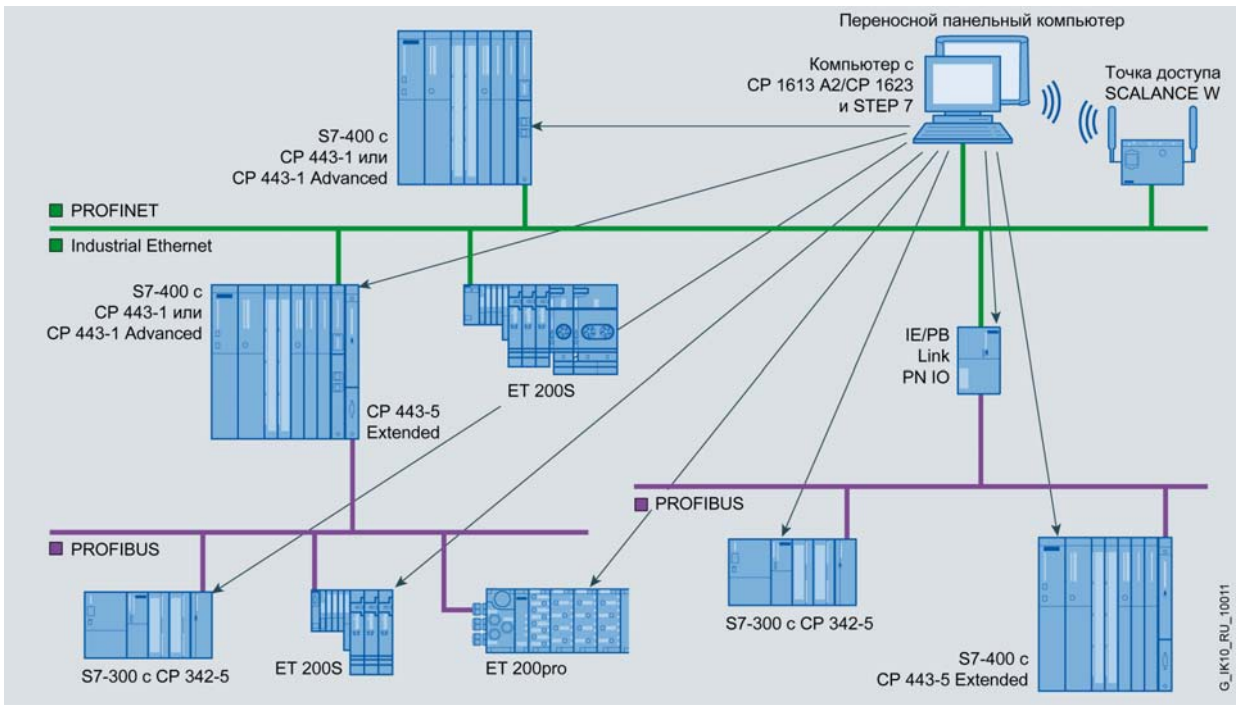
Переносной панельный компьютер

Компьютер с CP 1613 A2/CP 1623 и STEP 7

Точка доступа SCALANCE W

S7-400 с CP 443-1 или CP 443-1 Advanced

PROFINET

Industrial Ethernet

S7-400 с CP 443-1 или CP 443-1 Advanced

ET 200S

IE/PB Link PN IO

CP 443-5 Extended

PROFIBUS

PROFIBUS

S7-300 с CP 342-5

ET 200S

ET 200pro

S7-300 с CP 342-5

S7-400 с CP 443-5 Extended

G_IK10_RU_10011